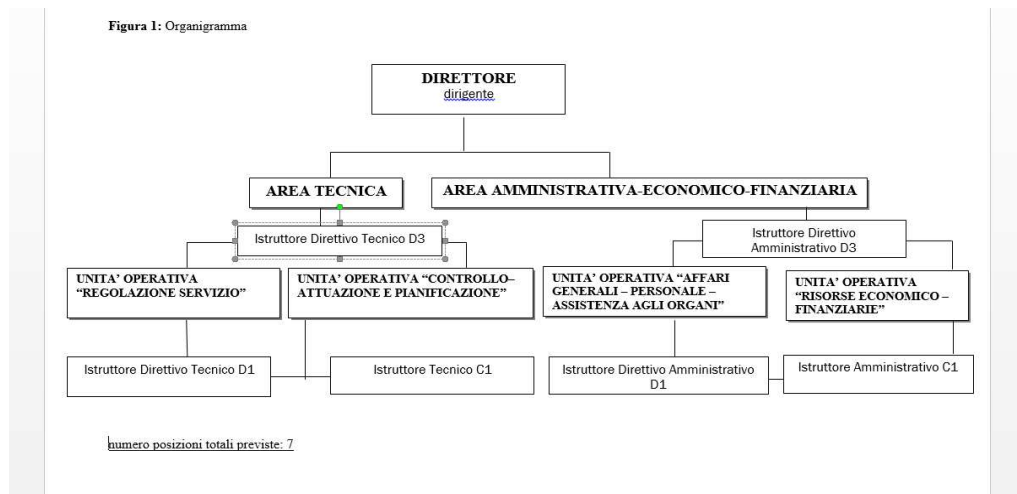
**Figura 1:** Organigramma

DIRETTORE
dirigente

AREA TECNICA

AREA AMMINISTRATIVA-ECONOMICO-FINANZIARIA

Istruttore Direttivo Tecnico D3

Istruttore Direttivo Amministrativo D3

UNITA' OPERATIVA "REGOLAZIONE SERVIZIO"

UNITA' OPERATIVA "CONTROLLO-ATTUAZIONE E PIANIFICAZIONE"

UNITA' OPERATIVA "AFFARI GENERALI – PERSONALE – ASSISTENZA AGLI ORGANI"

UNITA' OPERATIVA "RISORSE ECONOMICO – FINANZIARIE"

Istruttore Direttivo Tecnico D1

Istruttore Tecnico C1

Istruttore Direttivo Amministrativo D1

Istruttore Amministrativo C1

numero posizioni totali previste: 7